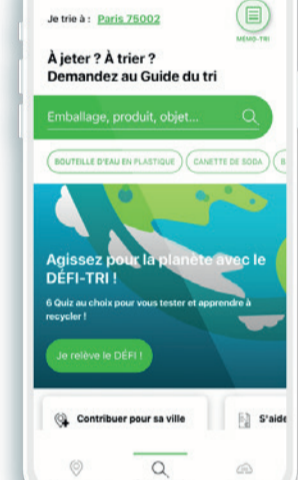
Je trie à : Paris 75002

MÉMO-TRI

À jeter ? À trier ?
Demandez au Guide du tri

Emballage, produit, objet...

BOUTEILLE D'EAU EN PLASTIQUE
CANETTE DE SODA

Agissez pour la planète avec le DÉFI-TRI !

6 Quiz au choix pour vous tester et apprendre à recycler !

Je relève le DÉFI !

Contribuer pour sa ville

S'aide